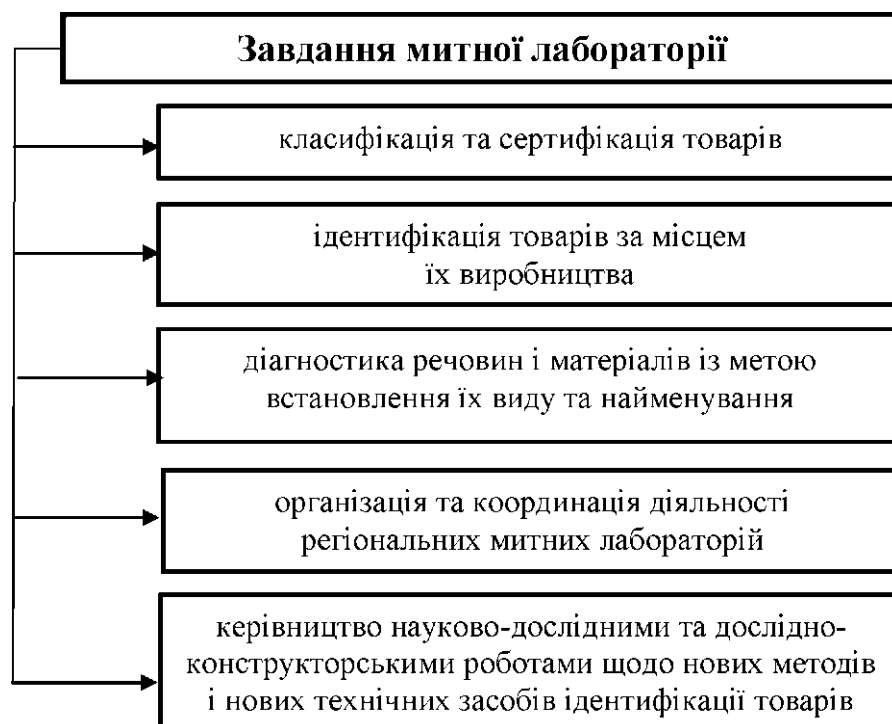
Завдання митної лабораторії

класифікація та сертифікація товарів

ідентифікація товарів за місцем їх виробництва

діагностика речовин і матеріалів із метою встановлення їх виду та найменування

організація та координація діяльності регіональних митних лабораторій

керівництво науково-дослідними та дослідно-конструкторськими роботами щодо нових методів і нових технічних засобів ідентифікації товарів